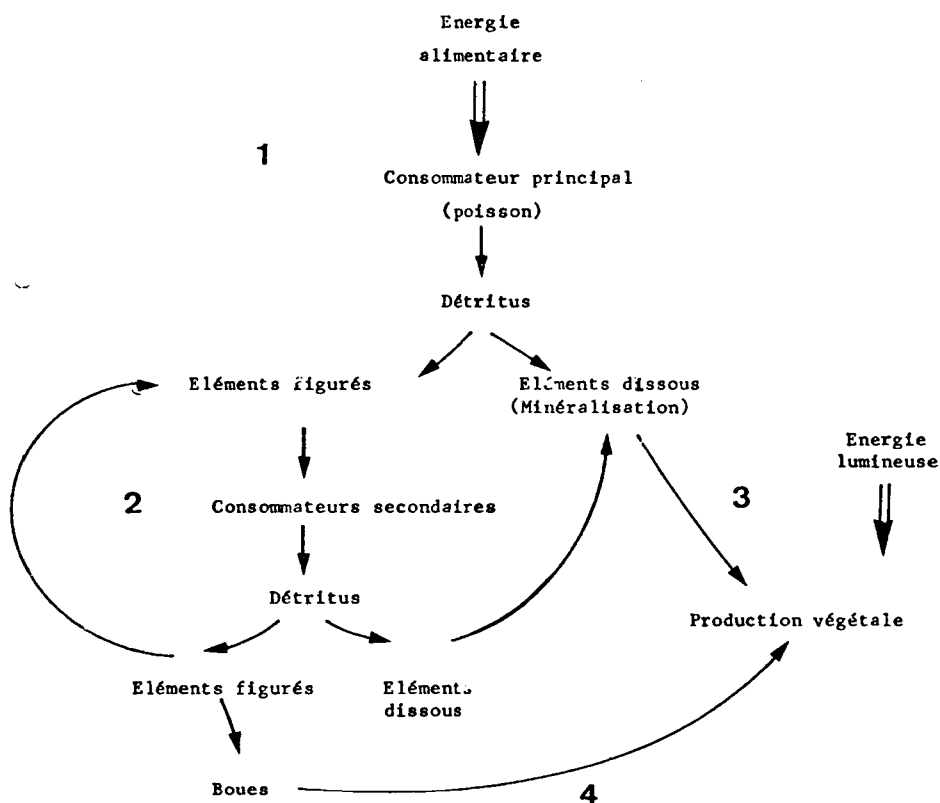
Energie alimentaire

1

Consommateur principal (poisson)

Détritus

Eléments figurés

Eléments dissous (Minéralisation)

Energie lumineuse

2

Consommateurs secondaires

3

Détritus

Production végétale

Eléments figurés

Eléments dissous

Boues

4